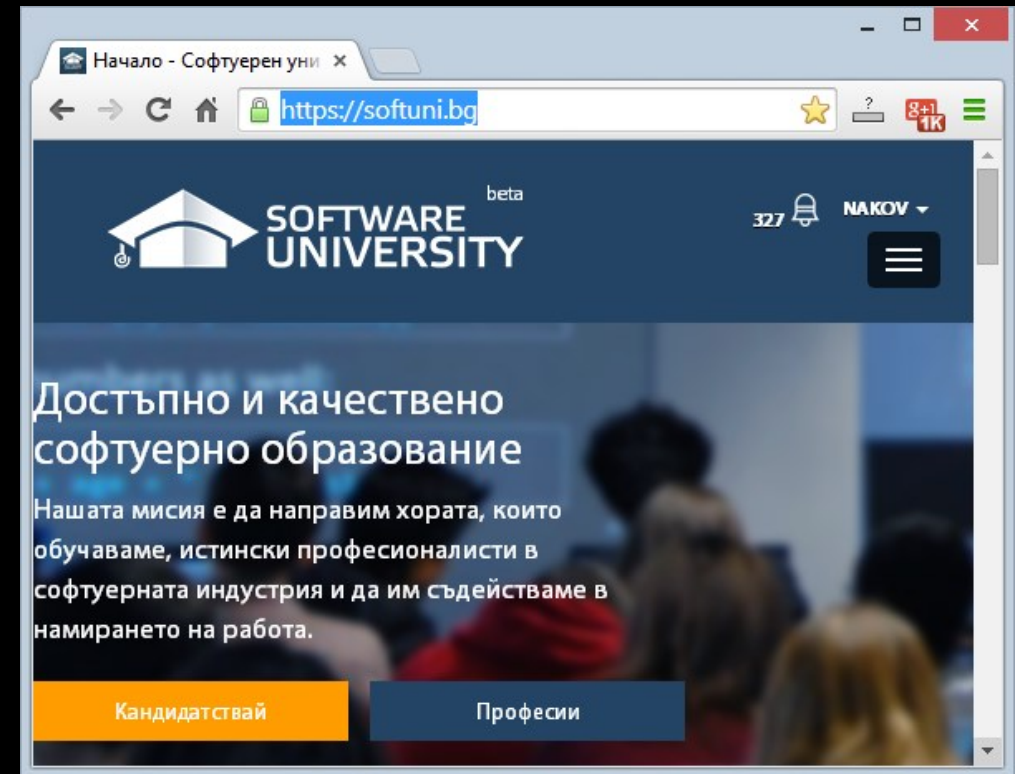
Начало - Софтуерен уни ×

https://softuni.bg

g+1 1K

SOFTWARE UNIVERSITY beta

327

NAKOV

Достъпно и качествено софтуерно образование

Нашата мисия е да направим хората, които обучаваме, истински професионалисти в софтуерната индустрия и да им съдействаме в намирането на работа.

Кандидатствай

Професии